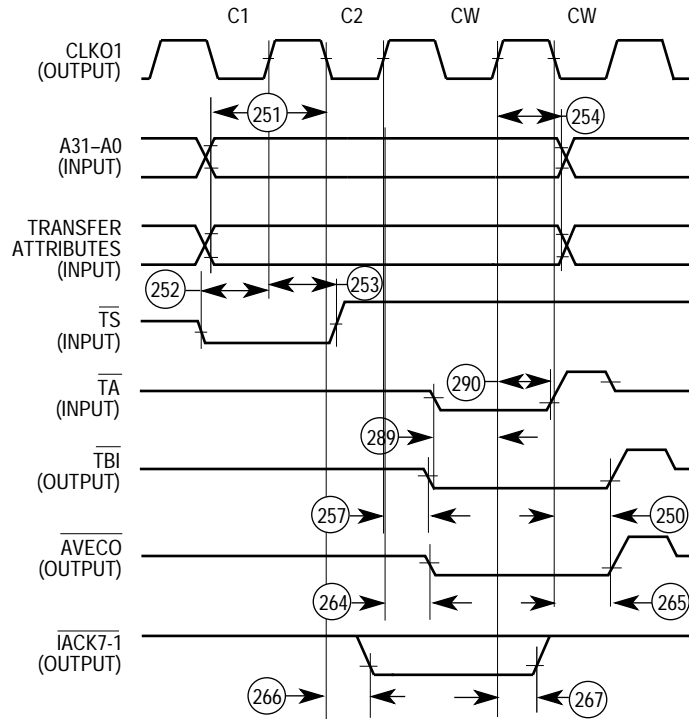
C1 C2 CW CW

CLKO1 (OUTPUT)

251

254

A31–A0 (INPUT)

TRANSFER ATTRIBUTES (INPUT)

252

253

$\overline{TS}$ (INPUT)

290

$\overline{TA}$ (INPUT)

289

$\overline{TBI}$ (OUTPUT)

257

250

$\overline{AVECO}$ (OUTPUT)

264

265

$\overline{IACK7\text{-}1}$ (OUTPUT)

266

267